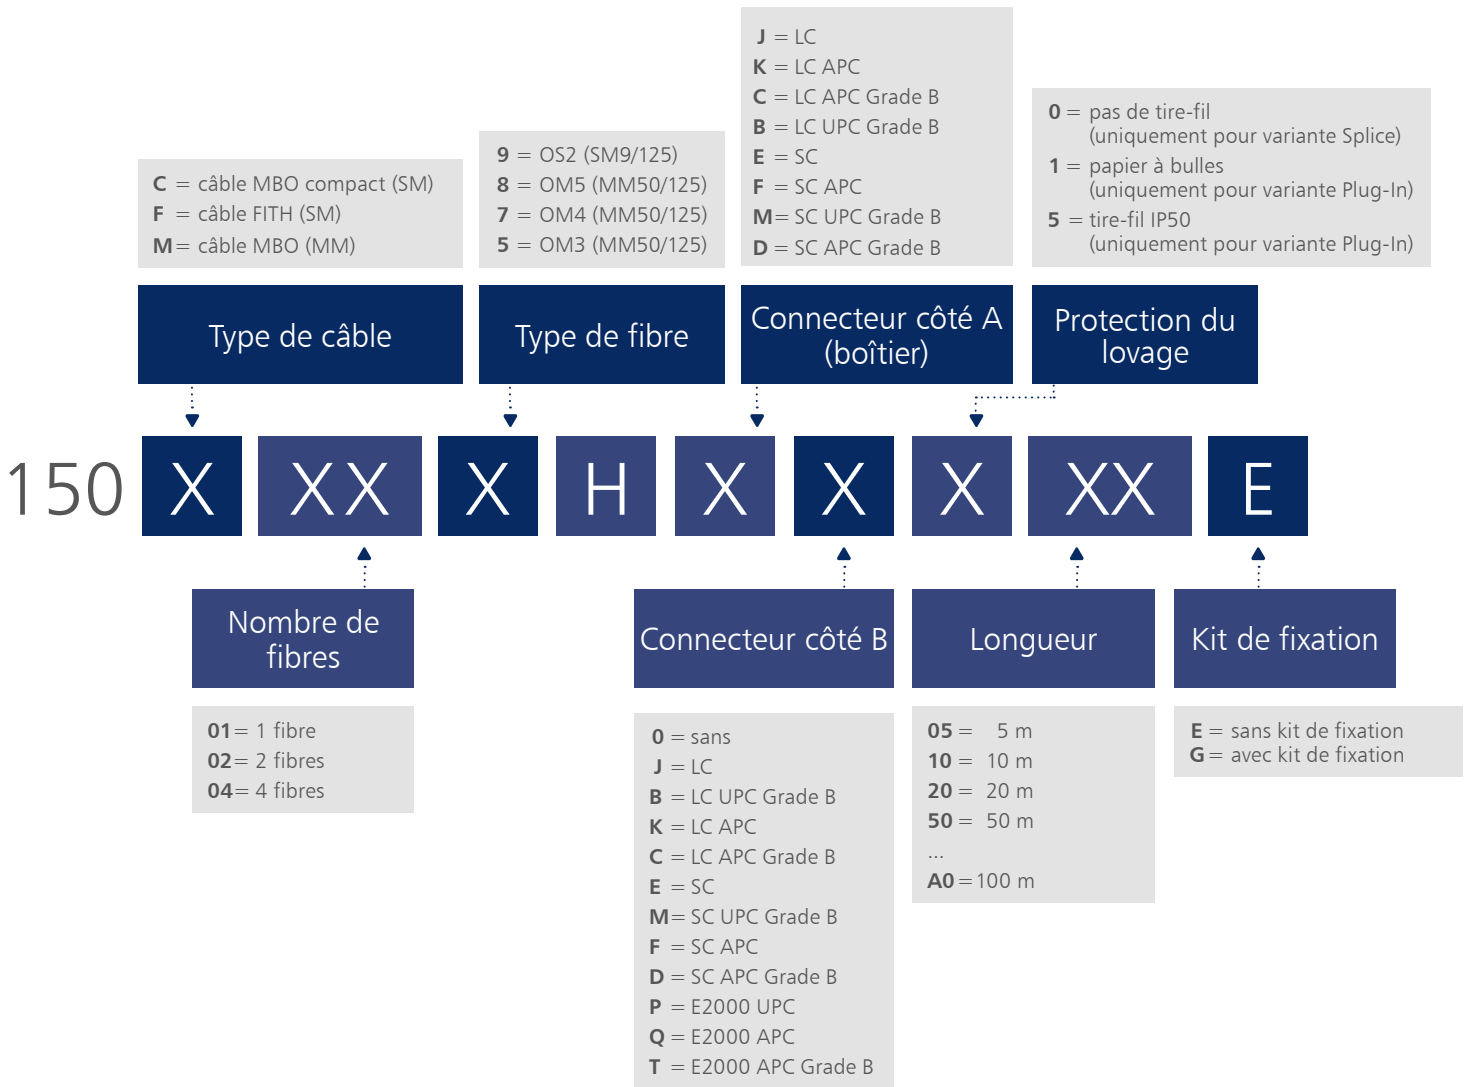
C = câble MBO compact (SM)
F = câble FITH (SM)
M = câble MBO (MM)

9 = OS2 (SM9/125)
8 = OM5 (MM50/125)
7 = OM4 (MM50/125)
5 = OM3 (MM50/125)

J = LC
K = LC APC
C = LC APC Grade B
B = LC UPC Grade B
E = SC
F = SC APC
M = SC UPC Grade B
D = SC APC Grade B

0 = pas de tire-fil (uniquement pour variante Splice)
1 = papier à bulles (uniquement pour variante Plug-In)
5 = tire-fil IP50 (uniquement pour variante Plug-In)

Type de câble

Type de fibre

Connecteur côté A (boîtier)

Protection du lovage

150 X XX X H X X X XX E

Nombre de fibres

Connecteur côté B

Longueur

Kit de fixation

01 = 1 fibre
02 = 2 fibres
04 = 4 fibres

0 = sans
J = LC
B = LC UPC Grade B
K = LC APC
C = LC APC Grade B
E = SC
M = SC UPC Grade B
F = SC APC
D = SC APC Grade B
P = E2000 UPC
Q = E2000 APC
T = E2000 APC Grade B

05 = 5 m
10 = 10 m
20 = 20 m
50 = 50 m
...
A0 = 100 m

E = sans kit de fixation
G = avec kit de fixation